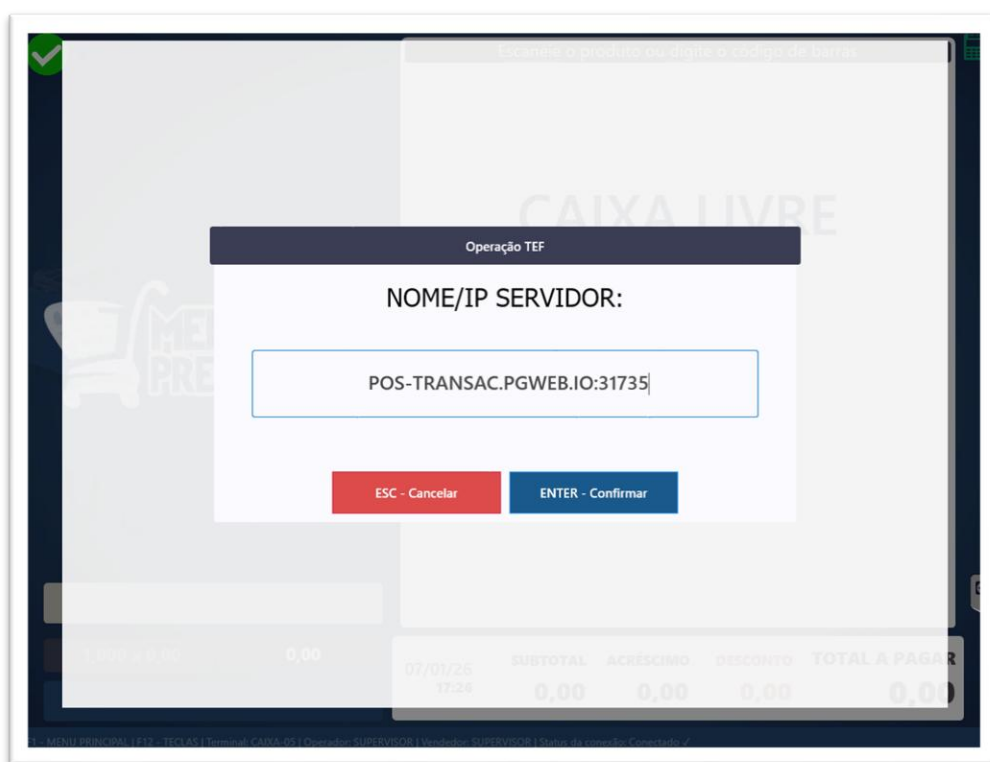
Escaneie o produto ou digite o código de barras

CAIXA LIVRE

Operação TEF

NOME/IP SERVIDOR:

POS-TRANSAC.PGWEB.IO:31735

ESC - Cancelar

ENTER - Confirmar

1,000 x 0,00

0,00

07/01/26
17:24

| SUBTOTAL | ACRÉSCIMO | DESCONTO | TOTAL A PAGAR |
|---|---|---|---|
| 0,00 | 0,00 | 0,00 | 0,00 |

F1 - MENU PRINCIPAL | F12 - TECLAS | Terminal: CAIXA-05 | Operador: SUPERVISOR | Vendedor: SUPERVISOR | Status da conexão: Conectado ✓